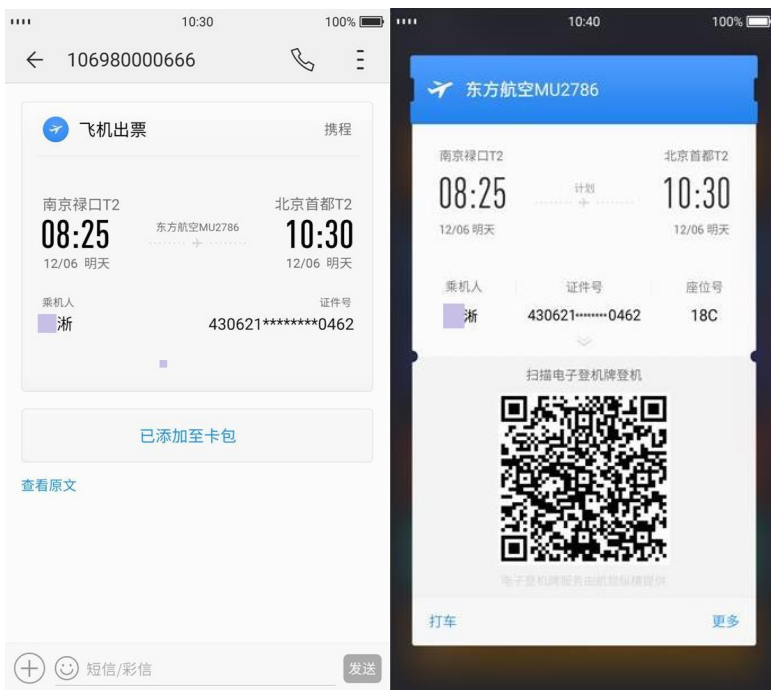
10:30 100%

106980000666

飞机出票 携程

南京禄口T2 北京首都T2
08:25 东方航空MU2786 10:30
12/06 明天 12/06 明天

乘机人 证件号
浙 430621********0462

已添加至卡包

查看原文

短信/彩信 发送

10:40 100%

东方航空MU2786

南京禄口T2 北京首都T2
08:25 计划 10:30
12/06 明天 12/06 明天

乘机人 证件号 座位号
浙 430621••••••••0462 18C

扫描电子登机牌登机

电子登机牌服务由机场回调提供

打车 更多